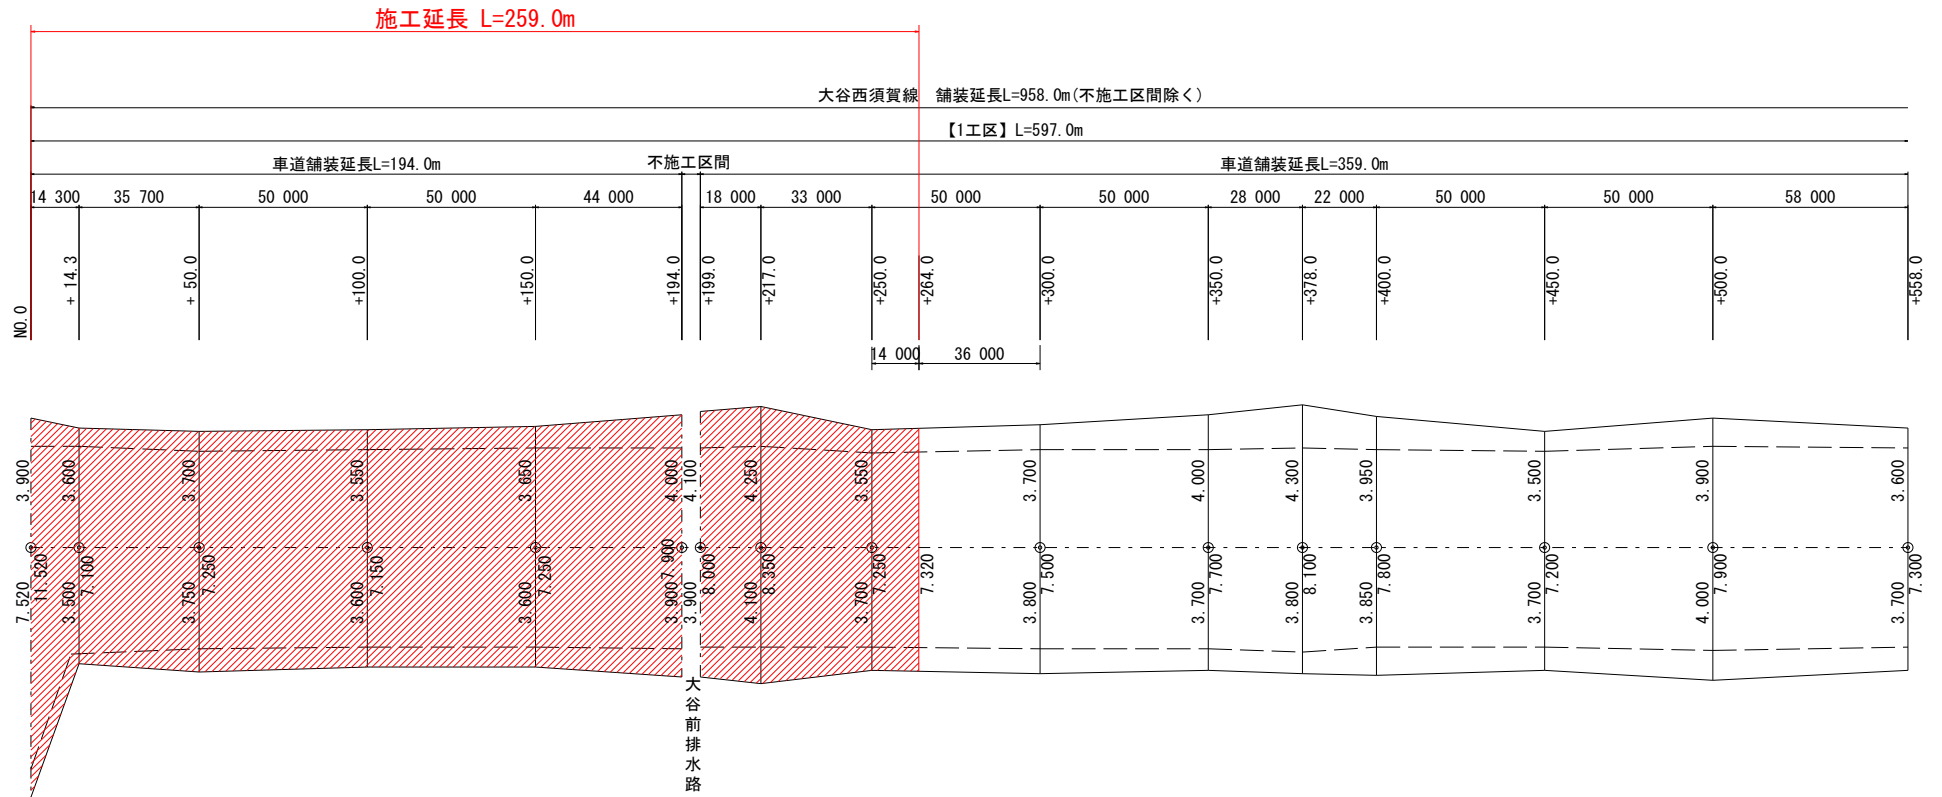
施工延長 L=259.0m

大谷西須賀線 舗装延長L=958.0m(不施工区間除く)

【1工区】L=597.0m

車道舗装延長L=194.0m

不施工区間

車道舗装延長L=359.0m

14 300 35 700 50 000 50 000 44 000 18 000 33 000 50 000 50 000 28 000 22 000 50 000 50 000 58 000

NO.0 +14.3 +50.0 +100.0 +150.0 +194.0 +199.0 +217.0 +250.0 +264.0 +300.0 +350.0 +378.0 +400.0 +450.0 +500.0 +558.0

14 000 36 000

3.900 3.600 3.700 3.550 3.650 4.000 4.100 4.250 3.550 3.700 4.000 4.300 3.950 3.500 3.900 3.600

7.520 11.520 3.500 7.100 3.750 7.250 3.600 7.150 3.600 7.250 3.900 7.900 3.900 8.000 4.100 8.350 3.700 7.250 7.320 3.800 7.500 3.700 7.700 3.800 8.100 3.850 7.800 3.700 7.200 4.000 7.900 3.700 7.300

大谷前排水路